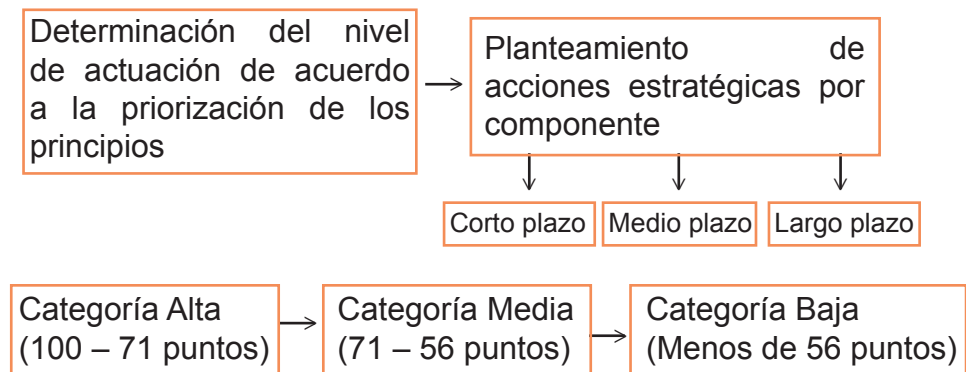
Determinación del nivel de actuación de acuerdo a la priorización de los principios

Planteamiento de acciones estratégicas por componente

Corto plazo

Medio plazo

Largo plazo

Categoría Alta (100 – 71 puntos)

Categoría Media (71 – 56 puntos)

Categoría Baja (Menos de 56 puntos)